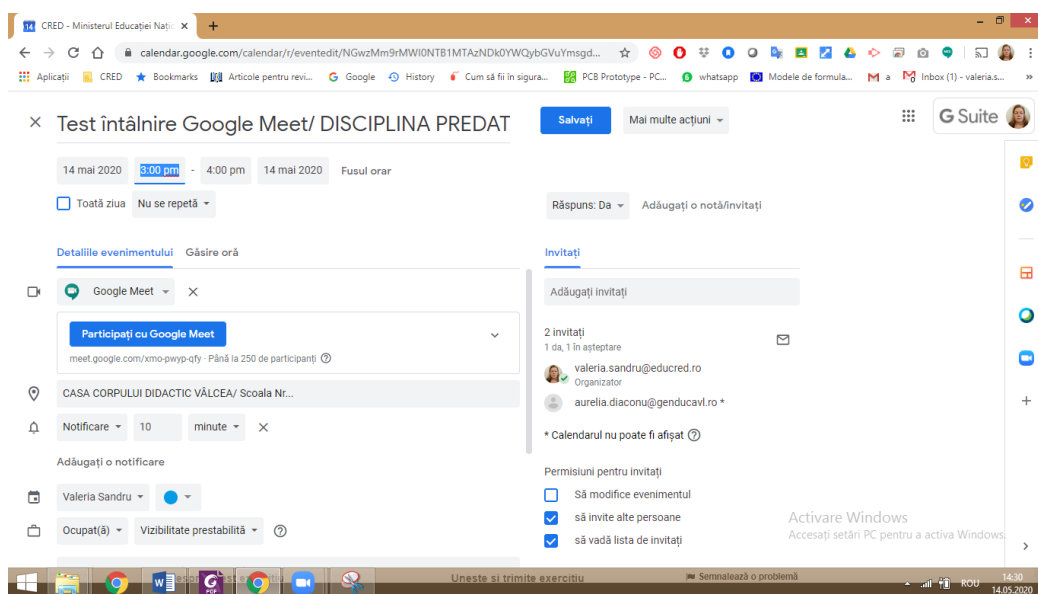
14 CRED - Ministerul Educației Națio ×  +

calendar.google.com/calendar/r/eventedit/NGwzMm9rMWI0NTB1MTAzNDk0YWQybGVuYmsgd...

Aplicații  CRED  Bookmarks  Articole pentru revi...  Google  History  Cum să fii în sigura...  PCB Prototype - PC...  whatsapp  Modele de formula...  M a  Inbox (1) - valeria.s...  »

× Test întâlnire Google Meet/ DISCIPLINA PREDAT  Salvați  Mai multe acțiuni

G Suite

14 mai 2020  3:00 pm - 4:00 pm  14 mai 2020  Fusul orar

Toată ziua  Nu se repetă

Răspuns: Da  Adăugați o notă/invitați

Detaliile evenimentului  Găsire oră

Invitați

Google Meet ×

Adăugați invitați

Participați cu Google Meet

meet.google.com/xmo-pwyp-qfy · Până la 250 de participanți

2 invitați
1 da, 1 în așteptare

valeria.sandru@educred.ro
Organizator

aurelia.diaconu@genducavl.ro *

CASA CORPULUI DIDACTIC VÂLCEA/ Scoala Nr...

Notificare  10  minute  ×

* Calendarul nu poate fi afișat

Adăugați o notificare

Permisiuni pentru invitați

Valeria Sandru

Să modifice evenimentul

să invite alte persoane

Ocupat(ă)  Vizibilitate prestabilită

să vadă lista de invitați

Activare Windows
Accesați setări PC pentru a activa Windows.

Uneste si trimite exercitiu  Semnalează o problemă

ROU  14:30  14.05.2020